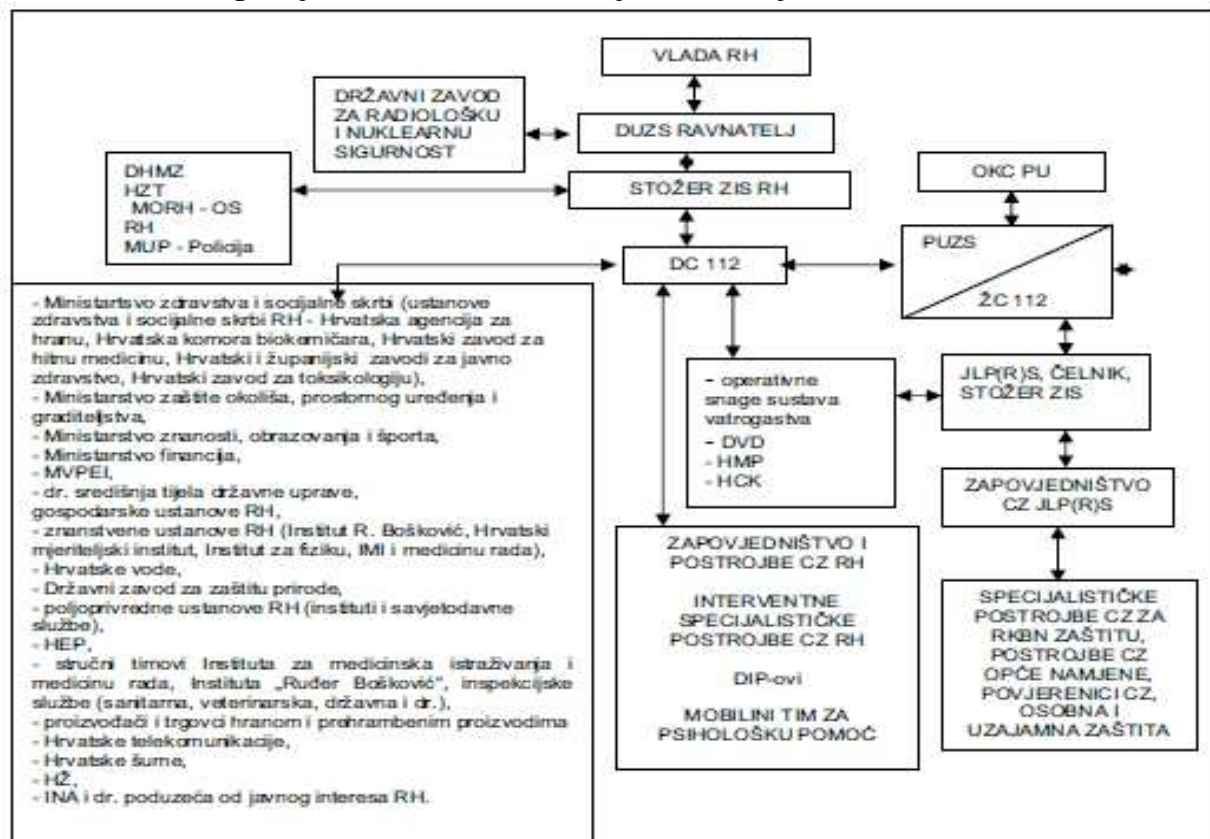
VLADA RH

DRŽAVNI ZAVOD ZA RADIOLOŠKU I NUKLEARNU SIGURNOST

DUZS RAVNATELJ

DHMZ
HZT
MORH - OS RH
MUP - Policija

STOŽER ZIS RH

OKC PU

DC 112

PUZS

ŽC 112

- Ministarstvo zdravstva i socijalne skrbi (ustanove zdravstva i socijalne skrbi RH - Hrvatska agencija za hranu, Hrvatska komora biokemičara, Hrvatski zavod za hitnu medicinu, Hrvatski i županijski zavodi za javno zdravstvo, Hrvatski zavod za toksikologiju),
- Ministarstvo zaštite okoliša, prostornog uređenja i graditeljstva,
- Ministarstvo znanosti, obrazovanja i športa,
- Ministarstvo financija,
- MVPEI,
- dr. središnja tijela državne uprave, gospodarske ustanove RH,
- znanstvene ustanove RH (Institut R. Bošković, Hrvatski mjeriteljski institut, Institut za fiziku, IMI i medicinu rada),
- Hrvatske vode,
- Državni zavod za zaštitu prirode,
- poljoprivredne ustanove RH (instituti i savjetodavne službe),
- HEP,
- stručni timovi Instituta za medicinska istraživanja i medicinu rada, Instituta „Ruđer Bošković", inspekcijske službe (sanitarna, veterinarska, državna i dr.),
- proizvođači i trgovci hranom i prehrambenim proizvodima
- Hrvatske telekomunikacije,
- Hrvatske šume,
- HŽ,
- INA i dr. poduzeća od javnog interesa RH.

- operativne snage sustava vatrogastva
- DVD
- HMP
- HCK

JLP(R)S, ČELNIK, STOŽER ZIS

ZAPOVJEDNIŠTVO CZ JLP(R)S

ZAPOVJEDNIŠTVO I POSTROJBE CZ RH

INTERVENTNE SPECIJALISTIČKE POSTROJBE CZ RH

DIP-ovi

MOBILINI TIM ZA PSIHOLOŠKU POMOĆ

SPECIJALISTIČKE POSTROJBE CZ ZA RKBN ZAŠTITU, POSTROJBE CZ OPĆE NAMJENE, POVJERENICI CZ, OSOBNA I UZAJAMNA ZAŠTITA